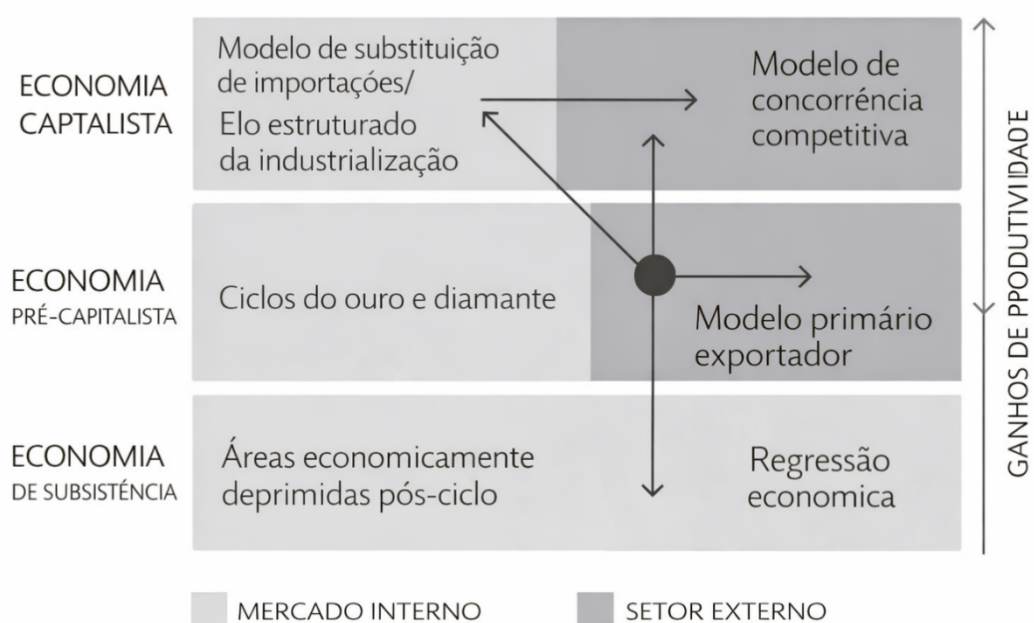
ECONOMIA CAPTALISTA

Modelo de substituição de importações/ Elo estruturado da industrialização

Modelo de concorrência competitiva

ECONOMIA PRÉ-CAPITALISTA

Ciclos do ouro e diamante

Modelo primário exportador

ECONOMIA DE SUBSISTÊNCIA

Áreas economicamente deprimidas pós-ciclo

Regressão economica

GANHOS DE PPODUTIVIDADE

MERCADO INTERNO

SETOR EXTERNO